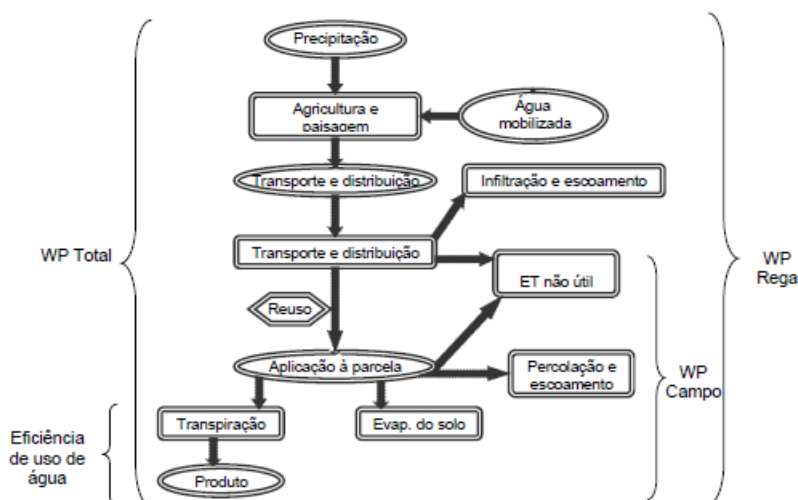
Precipitação

Agricultura e paisagem

Água mobilizada

Transporte e distribuição

Infiltração e escoamento

WP Total

Transporte e distribuição

WP Rega

ET não útil

Reuso

Aplicação à parcela

Percolação e escoamento

WP Campo

Transpiração

Evap. do solo

Eficiência de uso de água

Produto